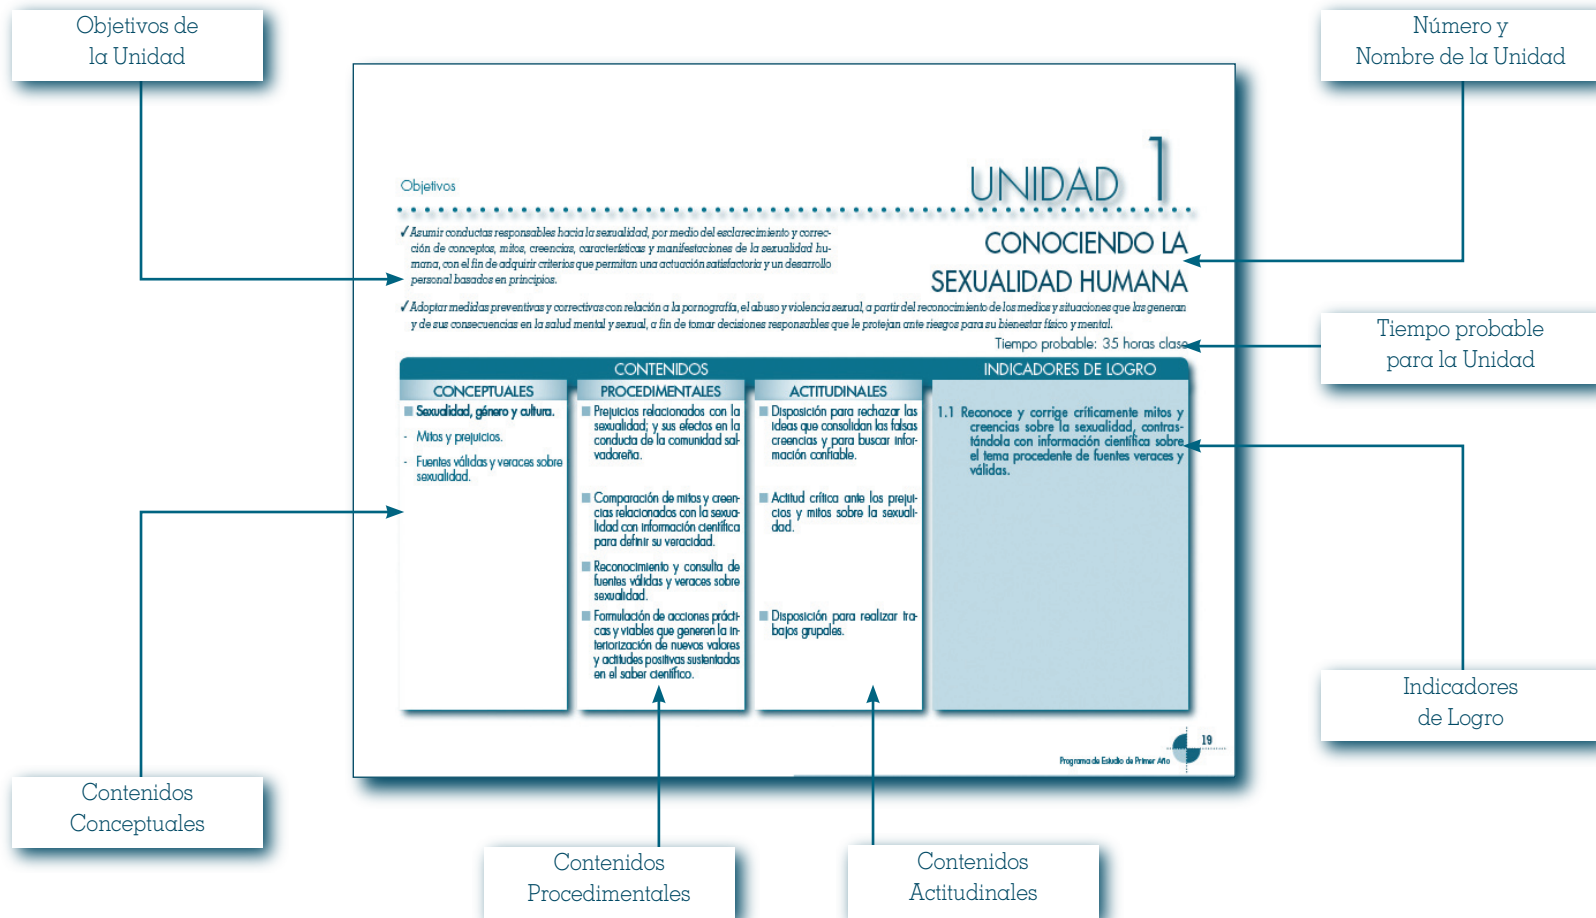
Objetivos de la Unidad

Número y Nombre de la Unidad

Objetivos

UNIDAD 1

CONOCIENDO LA SEXUALIDAD HUMANA

✓Asumir conductas responsables hacia la sexualidad, por medio del esclarecimiento y corrección de conceptos, mitos, creencias, características y manifestaciones de la sexualidad humana, con el fin de adquirir criterios que permitan una actuación satisfactoria y un desarrollo personal basados en principios.

✓Adoptar medidas preventivas y correctivas con relación a la pornografía, el abuso y violencia sexual, a partir del reconocimiento de los medios y situaciones que las generan y de sus consecuencias en la salud mental y sexual, a fin de tomar decisiones responsables que le protejan ante riesgos para su bienestar físico y mental.

Tiempo probable: 35 horas clase

Tiempo probable para la Unidad

| CONTENIDOS | | | INDICADORES DE LOGRO |
|---|---|---|---|
| CONCEPTUALES | PROCEDIMENTALES | ACTITUDINALES | |
| Sexualidad, género y cultura. - Mitos y prejuicios. - Fuentes válidas y veraces sobre sexualidad. | Prejuicios relacionados con la sexualidad; y sus efectos en la conducta de la comunidad salvadoreña. Comparación de mitos y creencias relacionadas con la sexualidad con información científica para definir su veracidad. Reconocimiento y consulta de fuentes válidas y veraces sobre sexualidad. Formulación de acciones prácticas y viables que generen la interiorización de nuevos valores y actitudes positivas sustentadas en el saber científico. | Disposición para rechazar las ideas que consolidan las falsas creencias y para buscar información confiable. Actitud crítica ante los prejuicios y mitos sobre la sexualidad. Disposición para realizar trabajos grupales. | 1.1 Reconoce y corrige críticamente mitos y creencias sobre la sexualidad, contrastándola con información científica sobre el tema procedente de fuentes veraces y válidas. |

Indicadores de Logro

19

Programa de Estudio de Primer Año

Contenidos Conceptuales

Contenidos Procedimentales

Contenidos Actitudinales